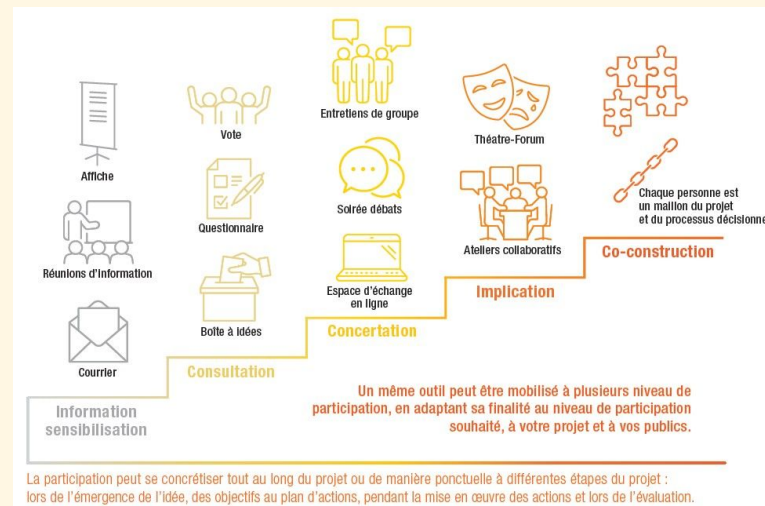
Affiche

Réunions d'information

Courrier

Information sensibilisation

Vote

Questionnaire

Boîte à idées

Consultation

Entretiens de groupe

Soirée débats

Espace d'échange en ligne

Concertation

Théâtre-Forum

Ateliers collaboratifs

Implication

Chaque personne est un maillon du projet et du processus décisionne

Co-construction

Un même outil peut être mobilisé à plusieurs niveau de participation, en adaptant sa finalité au niveau de participation souhaité, à votre projet et à vos publics.

La participation peut se concrétiser tout au long du projet ou de manière ponctuelle à différentes étapes du projet : lors de l'émergence de l'idée, des objectifs au plan d'actions, pendant la mise en œuvre des actions et lors de l'évaluation.